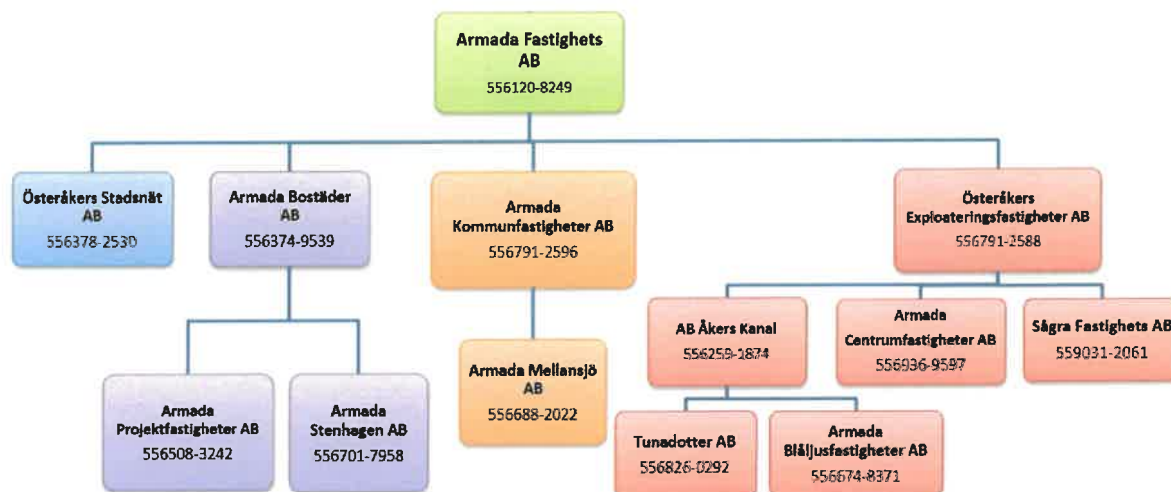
Armada Fastighets AB
556120-8249

Österåkers Stadsnät AB
556378-2530

Armada Bostäder AB
556374-9539

Armada Projektfastigheter AB
556508-3242

Armada Stenhagen AB
556701-7958

Armada Kommunfastigheter AB
556791-2596

Armada Mellansjö AB
556688-2022

Österåkers Exploateringsfastigheter AB
556791-2588

AB Åkers Kanal
556259-1874

Tunadotter AB
556826-0292

Armada Blåljusfastigheter AB
556674-8371

Armada Centrumfastigheter AB
556936-9597

Sågra Fastighets AB
559031-2061